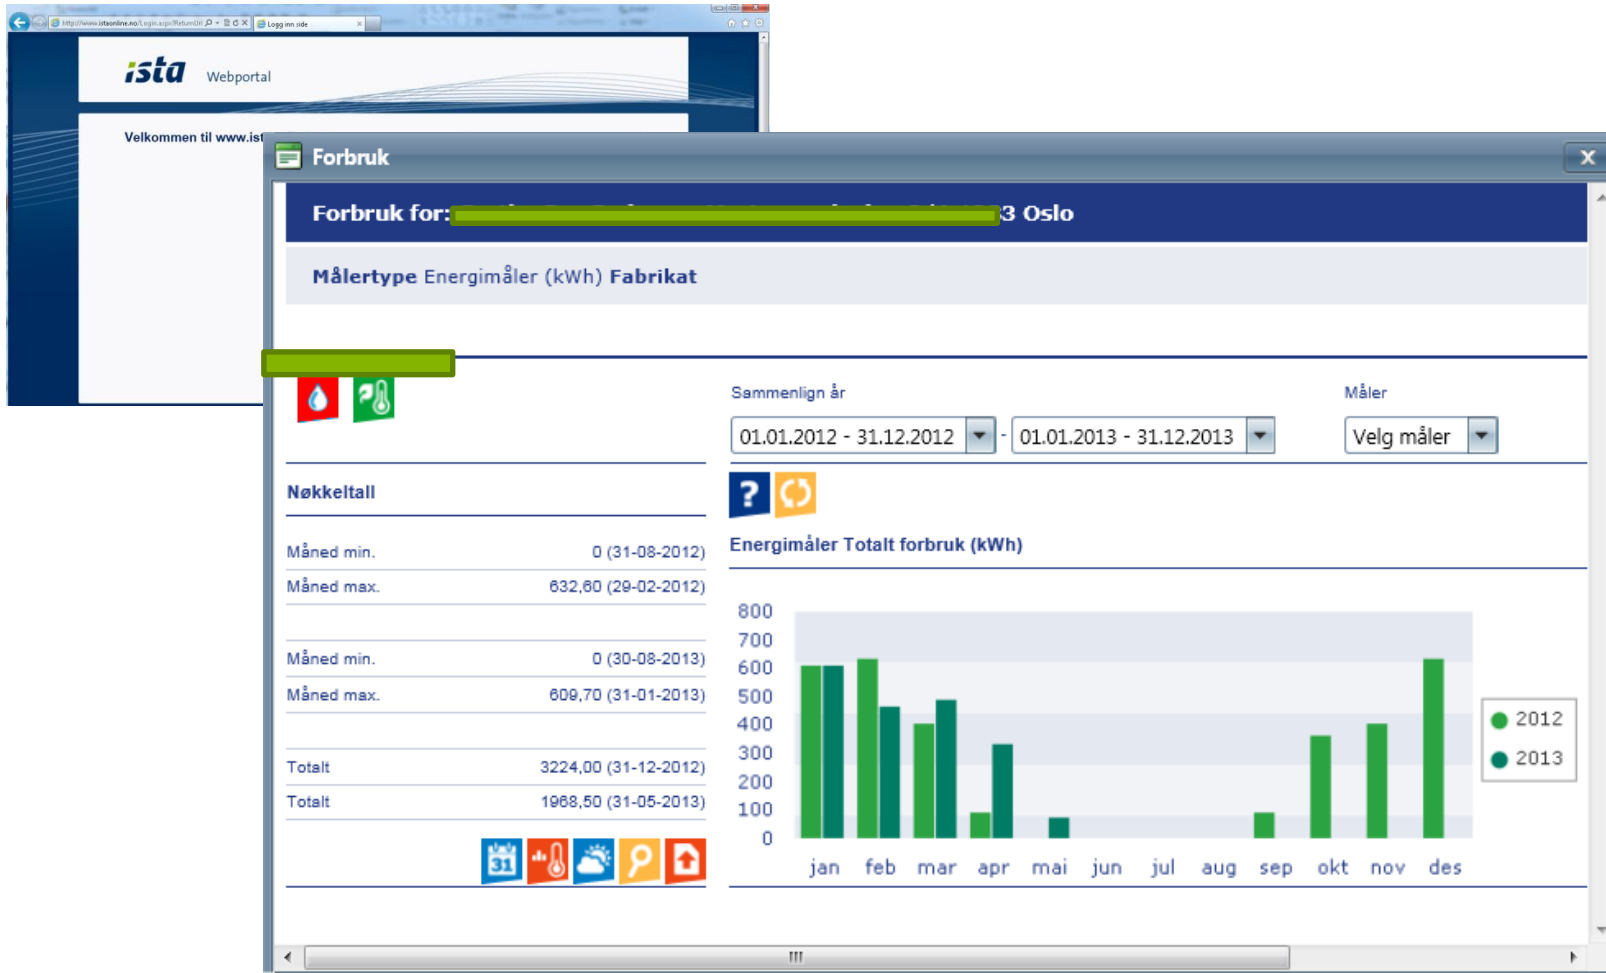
http://www.istaonline.no/Login.aspx?ReturnUrl
Logg inn side

ista Webportal

Velkommen til www.ist

Forbruk

Forbruk for: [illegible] 3 Oslo

Målertype Energimåler (kWh) Fabrikat

Sammenlign år

01.01.2012 - 31.12.2012 - 01.01.2013 - 31.12.2013

Måler

Velg måler

Nøkkeltall

| | |
|---|---|
| Måned min. | 0 (31-08-2012) |
| Måned max. | 632,60 (29-02-2012) |
| Måned min. | 0 (30-08-2013) |
| Måned max. | 609,70 (31-01-2013) |
| Totalt | 3224,00 (31-12-2012) |
| Totalt | 1968,50 (31-05-2013) |

31

Energimåler Totalt forbruk (kWh)

800
700
600
500
400
300
200
100
0

jan feb mar apr mai jun jul aug sep okt nov des

2012
2013

III